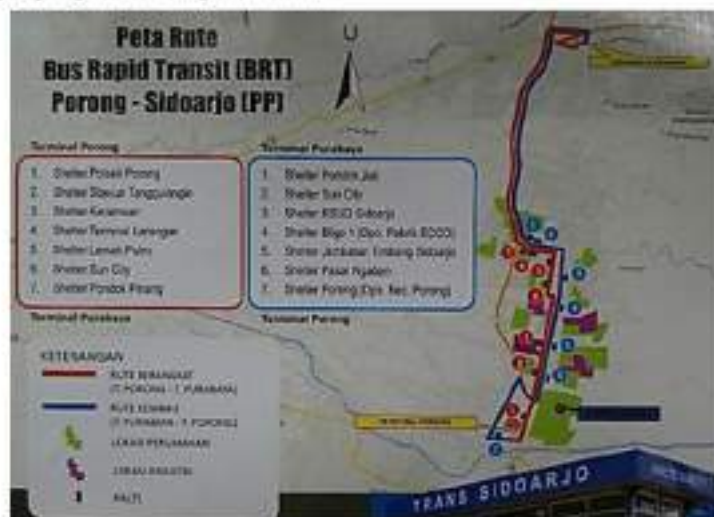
Peta Rute
Bus Rapid Transit (BRT)
Porong - Sidoarjo (PP)

U

Terminal Porong
1. Shelter Polsek Porong
2. Shelter Simpang Tanggulangin
3. Shelter Kalantaan
4. Shelter Terminal Larangan
5. Shelter Lemah Putro
6. Shelter Sun City
7. Shelter Pondok Jati
Terminal Purabaya

Terminal Purabaya
1. Shelter Pondok Jati
2. Shelter Sun City
3. Shelter RSUD Sidoarjo
4. Shelter Bligo 1 (Dpn. Pabrik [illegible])
5. Shelter Jembatan Layang Sidoarjo
6. Shelter Pasar Nyaben
7. Shelter Porong (Dpn. Kec. Porong)
Terminal Porong

KETERANGAN
RUTE BERANGKAT (T. PORONG - T. PURABAYA)
RUTE KEMBALI (T. PURABAYA - T. PORONG)
LOKASI PERUMAHAN
LOKASI INDUSTRI
HALTE

TRANS SIDOARJO